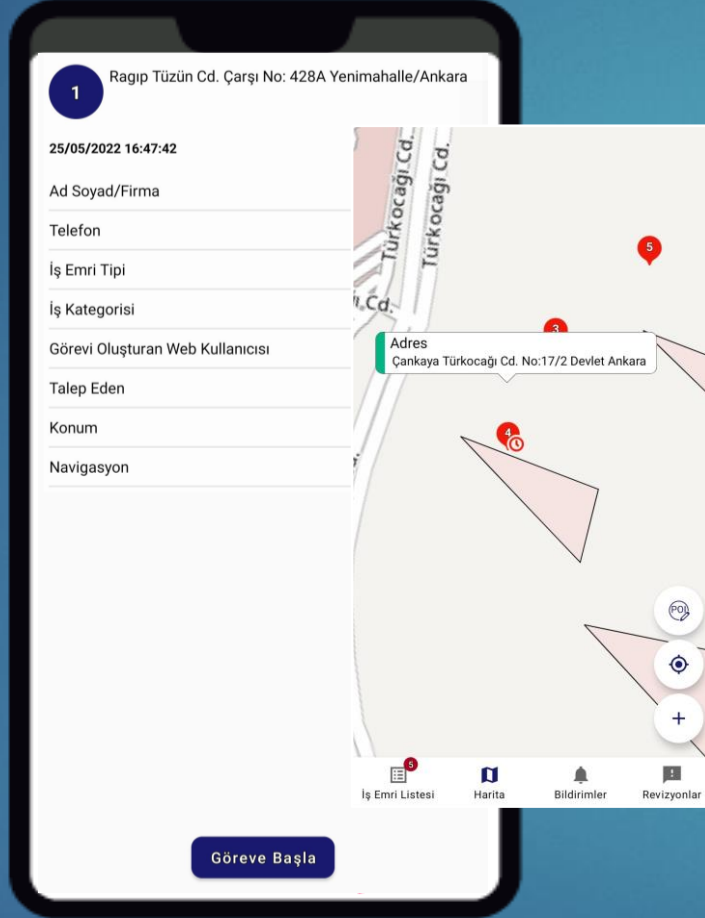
1
Ragıp Tüzün Cd. Çarşı No: 428A Yenimahalle/Ankara

25/05/2022 16:47:42

Ad Soyad/Firma

Telefon

İş Emri Tipi

İş Kategorisi

Görevi Oluşturan Web Kullanıcısı

Talep Eden

Konum

Navigasyon

Göreve Başla

Türkocağı Cd.
Türkocağı Cd.
Cd.
5
3
Adres
Çankaya Türkocağı Cd. No:17/2 Devlet Ankara
4
POI
+
5
İş Emri Listesi
Harita
Bildirimler
Revizyonlar